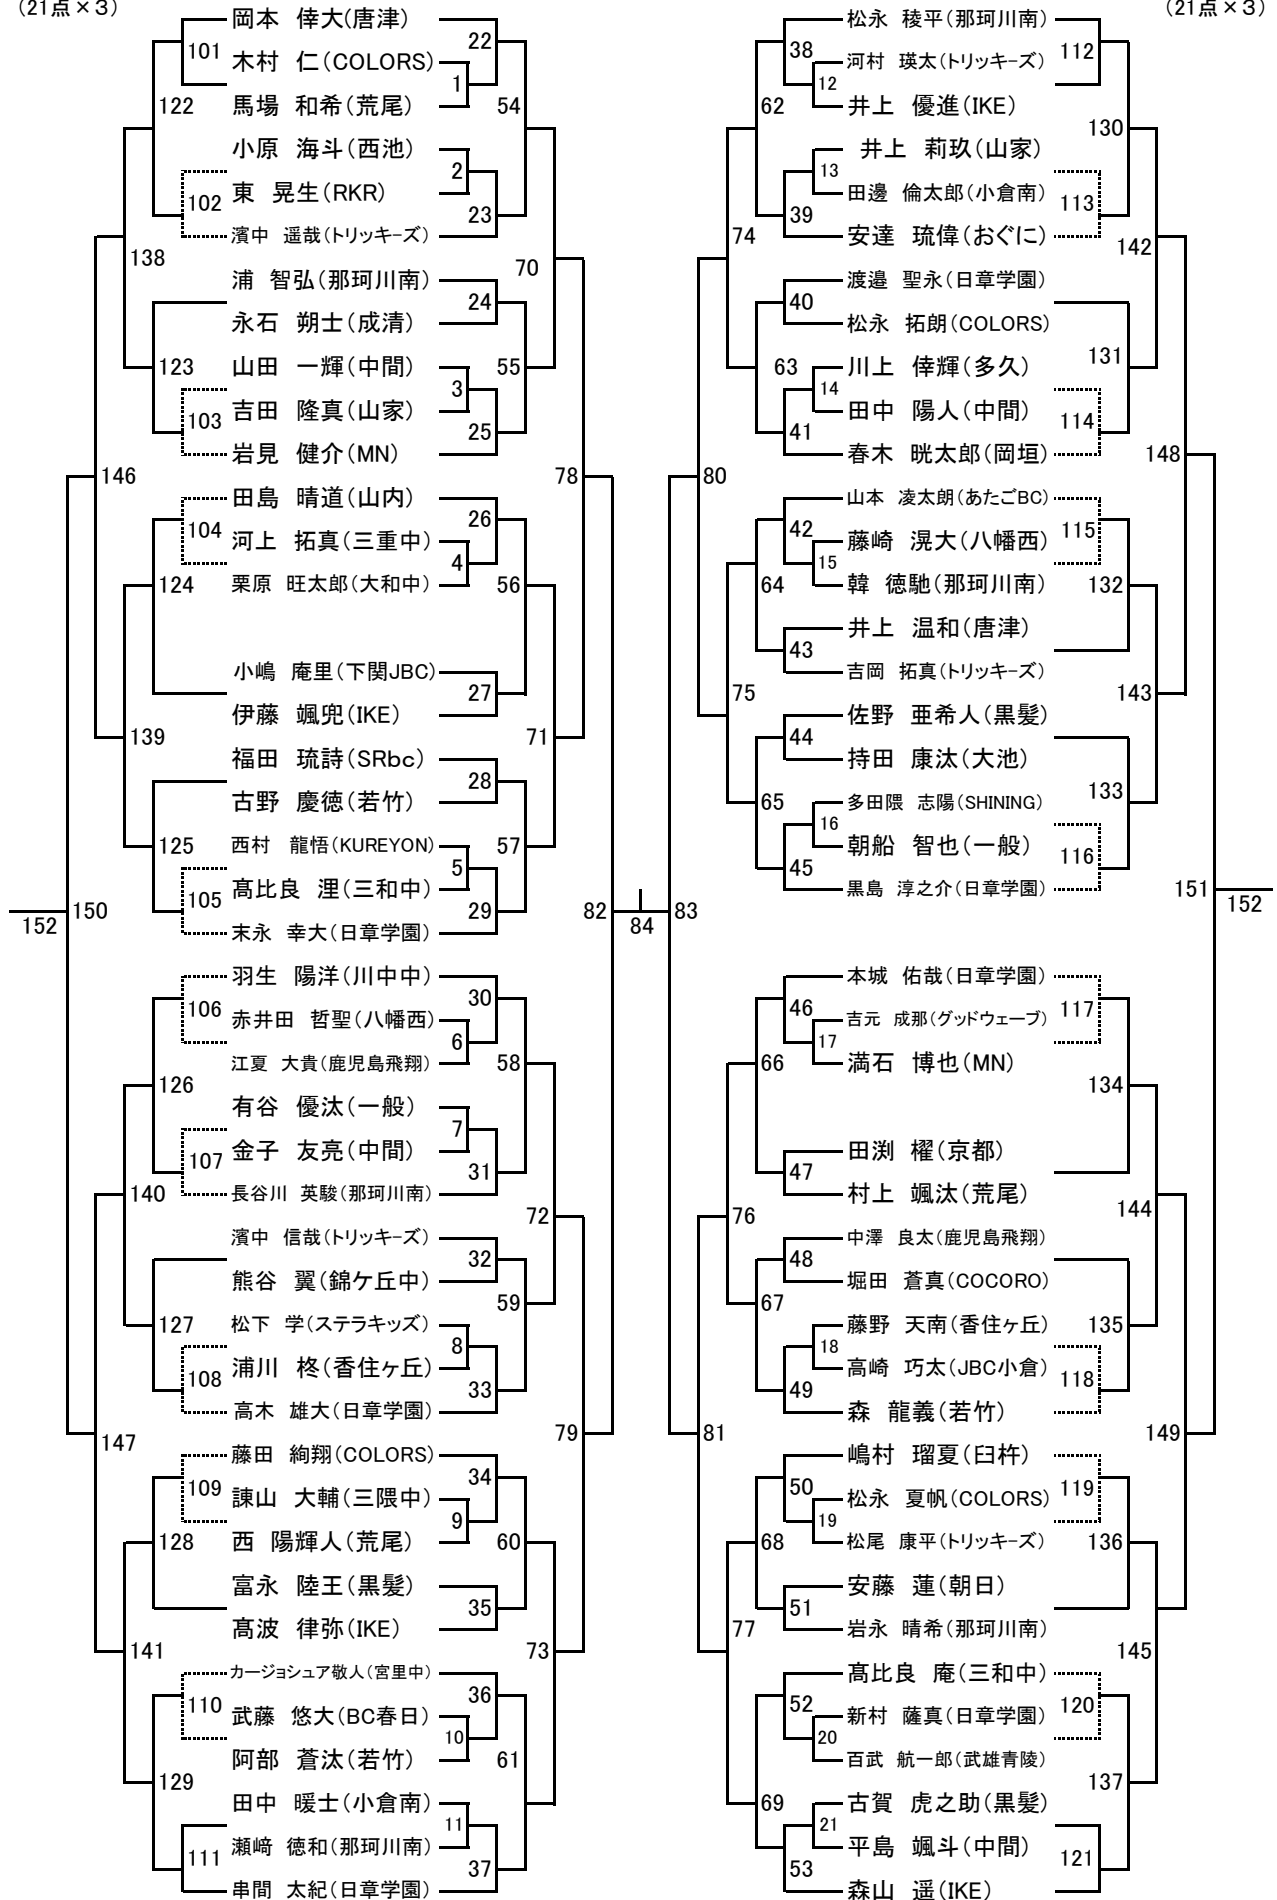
(21点×3)

(21点×3)

岡本 倖大(唐津)
木村 仁(COLORS)
馬場 和希(荒尾)
小原 海斗(西池)
東 晃生(RKR)
濱中 遥哉(トリッキーズ)
浦 智弘(那珂川南)
永石 朔士(成清)
山田 一輝(中間)
吉田 隆真(山家)
岩見 健介(MN)
田島 晴道(山内)
河上 拓真(三重中)
栗原 旺太郎(大和中)
小嶋 庵里(下関JBC)
伊藤 颯兜(IKE)
福田 琉詩(SRbc)
古野 慶徳(若竹)
西村 龍悟(KUREYON)
髙比良 浬(三和中)
末永 幸大(日章学園)
羽生 陽洋(川中中)
赤井田 哲聖(八幡西)
江夏 大貴(鹿児島飛翔)
有谷 優汰(一般)
金子 友亮(中間)
長谷川 英駿(那珂川南)
濱中 信哉(トリッキーズ)
熊谷 翼(錦ケ丘中)
松下 学(ステラキッズ)
浦川 柊(香住ヶ丘)
高木 雄大(日章学園)
藤田 絢翔(COLORS)
諫山 大輔(三隈中)
西 陽輝人(荒尾)
富永 陸王(黒髪)
髙波 律弥(IKE)
カージョシュア敬人(宮里中)
武藤 悠大(BC春日)
阿部 蒼汰(若竹)
田中 暖士(小倉南)
瀬崎 徳和(那珂川南)
串間 太紀(日章学園)

101 122 102 138 123 103 146 104 124 139 125 105 150 152 106 126 107 140 127 108 147 109 128 141 110 129 111
22 1 54 2 23 70 24 55 3 25 78 26 4 56 27 71 28 57 5 29 82 84 30 6 58 7 31 72 32 59 8 33 79 34 9 60 35 73 36 10 61 11 37

松永 稜平(那珂川南)
河村 瑛太(トリッキーズ)
井上 優進(IKE)
井上 莉玖(山家)
田邊 倫太郎(小倉南)
安達 琉偉(おぐに)
渡邉 聖永(日章学園)
松永 拓朗(COLORS)
川上 倖輝(多久)
田中 陽人(中間)
春木 晄太郎(岡垣)
山本 凌太朗(あたごBC)
藤崎 滉大(八幡西)
韓 徳馳(那珂川南)
井上 温和(唐津)
吉岡 拓真(トリッキーズ)
佐野 亜希人(黒髪)
持田 康汰(大池)
多田隈 志陽(SHINING)
朝船 智也(一般)
黒島 淳之介(日章学園)
本城 佑哉(日章学園)
吉元 成那(グッドウェーブ)
満石 博也(MN)
田渕 櫂(京都)
村上 颯汰(荒尾)
中澤 良太(鹿児島飛翔)
堀田 蒼真(COCORO)
藤野 天南(香住ヶ丘)
高崎 巧太(JBC小倉)
森 龍義(若竹)
嶋村 瑠夏(臼杵)
松永 夏帆(COLORS)
松尾 康平(トリッキーズ)
安藤 蓮(朝日)
岩永 晴希(那珂川南)
髙比良 庵(三和中)
新村 薩真(日章学園)
百武 航一郎(武雄青陵)
古賀 虎之助(黒髪)
平島 颯斗(中間)
森山 遥(IKE)

38 12 62 13 39 74 40 63 14 41 80 42 15 64 43 75 44 65 16 45 83 46 17 66 47 76 48 67 18 49 81 50 19 68 51 77 52 20 69 21 53
112 130 113 142 131 114 148 115 132 143 133 116 151 152 117 134 144 135 118 149 119 136 145 120 137 121